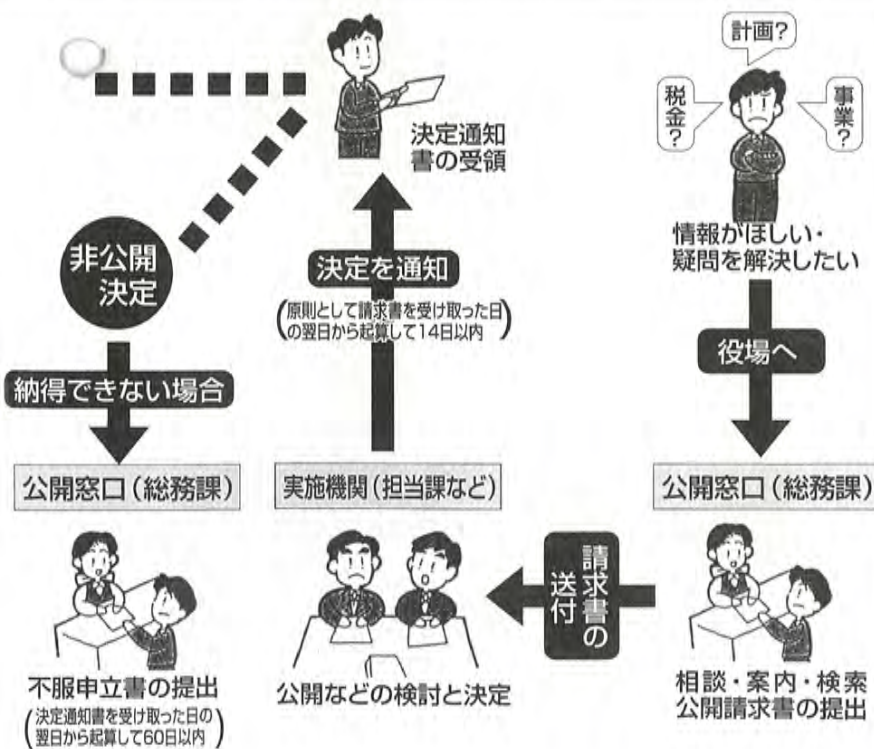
計画?

税金?

事業?

情報がほしい・疑問を解決したい

役場へ

公開窓口（総務課）

相談・案内・検索
公開請求書の提出

請求書の送付

実施機関（担当課など）

公開などの検討と決定

決定を通知

（原則として請求書を受け取った日の翌日から起算して14日以内）

決定通知書の受領

非公開決定

納得できない場合

公開窓口（総務課）

不服申立書の提出
（決定通知書を受け取った日の翌日から起算して60日以内）